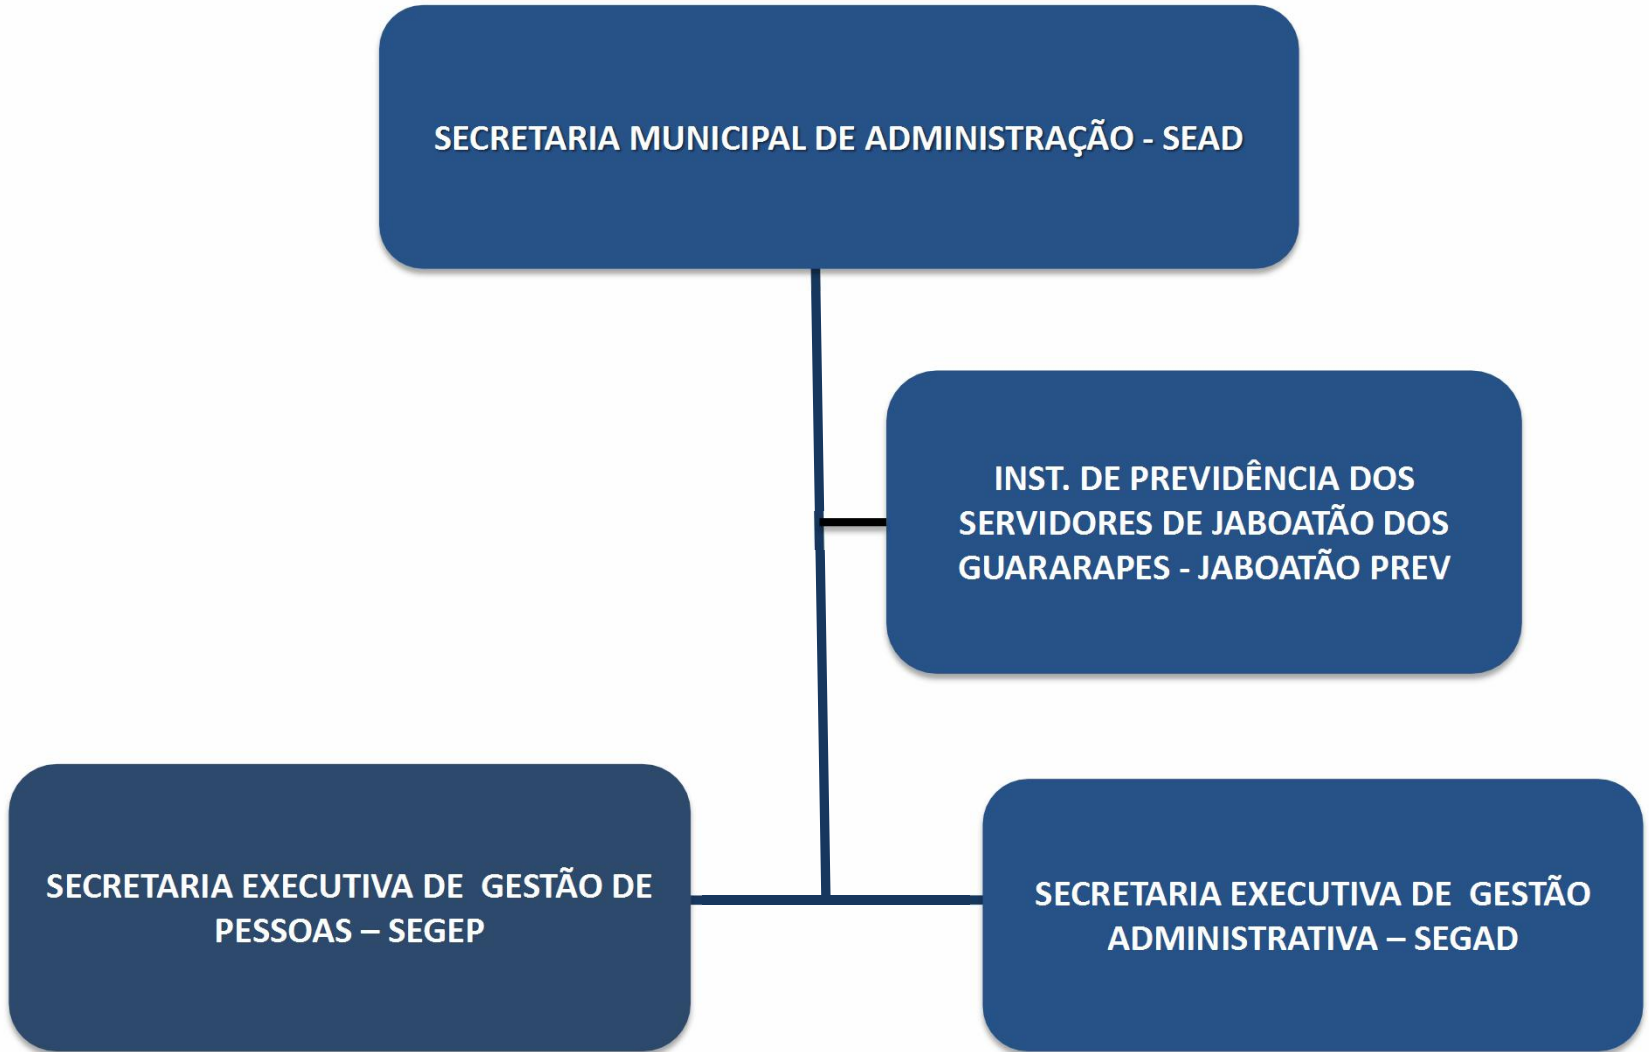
SECRETARIA MUNICIPAL DE ADMINISTRAÇÃO - SEAD

INST. DE PREVIDÊNCIA DOS SERVIDORES DE JABOATÃO DOS GUARARAPES - JABOATÃO PREV

SECRETARIA EXECUTIVA DE GESTÃO DE PESSOAS – SEGEP

SECRETARIA EXECUTIVA DE GESTÃO ADMINISTRATIVA – SEGAD